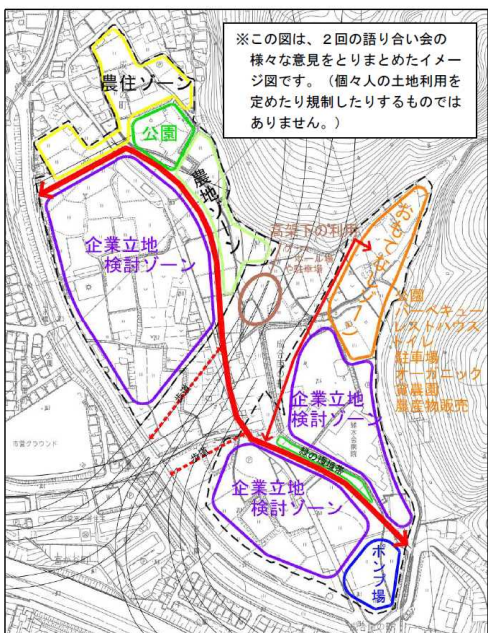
※この図は、２回の語り合い会の様々な意見をとりまとめたイメージ図です。（個々人の土地利用を定めたり規制したりするものではありません。）

農住ゾーン

公園

農地ゾーン

高架下の利用
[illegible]

おもてなしゾーン

公園
バーベキュー
レストハウス
トイレ
駐車場
オーガニック
貸農園
農産物販売

企業立地
検討ゾーン

企業立地
検討ゾーン

企業立地
検討ゾーン

緑の遊歩道

ポンプ場